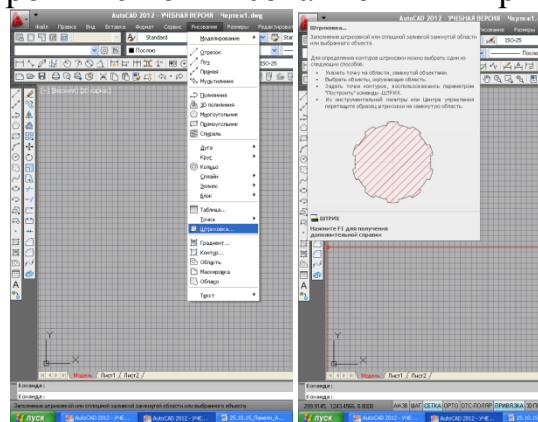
AutoCAD 2012 - УЧЕБНАЯ ВЕРСИЯ Чертеж1.dwg

Файл Правка Вид Вставка Формат Сервис Рисование Размеры Редактировать

Standard

Послою

Моделирование

Отрезок
Луч
Прямая
Мультилиния

Полилиния
3D полилиния
Многоугольник
Прямоугольник
Спираль

Дуга
Круг
Кольцо
Сплайн
Эллипс
Блок

Таблица...
Точка
Штриховка...
Градиент...
Контур...
Область
Маскировка
Облако

Текст

[-][Сверху][2D каркас]

Модель / Лист1 / Лист2 /

Команда:
Команда:

Создание штриховки или сплошной заливки замкнутой области или выбранного объекта

пуск

AutoCAD 2012 - УЧЕ...

AutoCAD 2012 - УЧЕБНАЯ ВЕРСИЯ Чертеж1.dwg

Рисование Размеры

ISO-25

Послою

Штриховка...
Заполнение штриховкой или сплошной заливкой области или выбранного объекта

Для определения контура штриховки можно выбрать один из следующих способов.
Указать точку на области, замкнутой объектами.
Выбрать объекты, окружающие область.
Задать точки контура, воспользовавшись параметром "Построить" команды -ШТРИХ.
Из инструментальной палитры или Центра управления перетащите образец штриховки на замкнутую область.

ШТРИХ
Нажмите F1 для получения дополнительной справки

Команда:
Команда:

289.9149, 1243.4565, 0.0000

АКЗВ ШАГ СЕТКА ОРТО ОТС-ПОЛЯР ПРИВЯЗКА ОТС-ОБ

пуск

AutoCAD 2012 - УЧЕ...

25.10.15